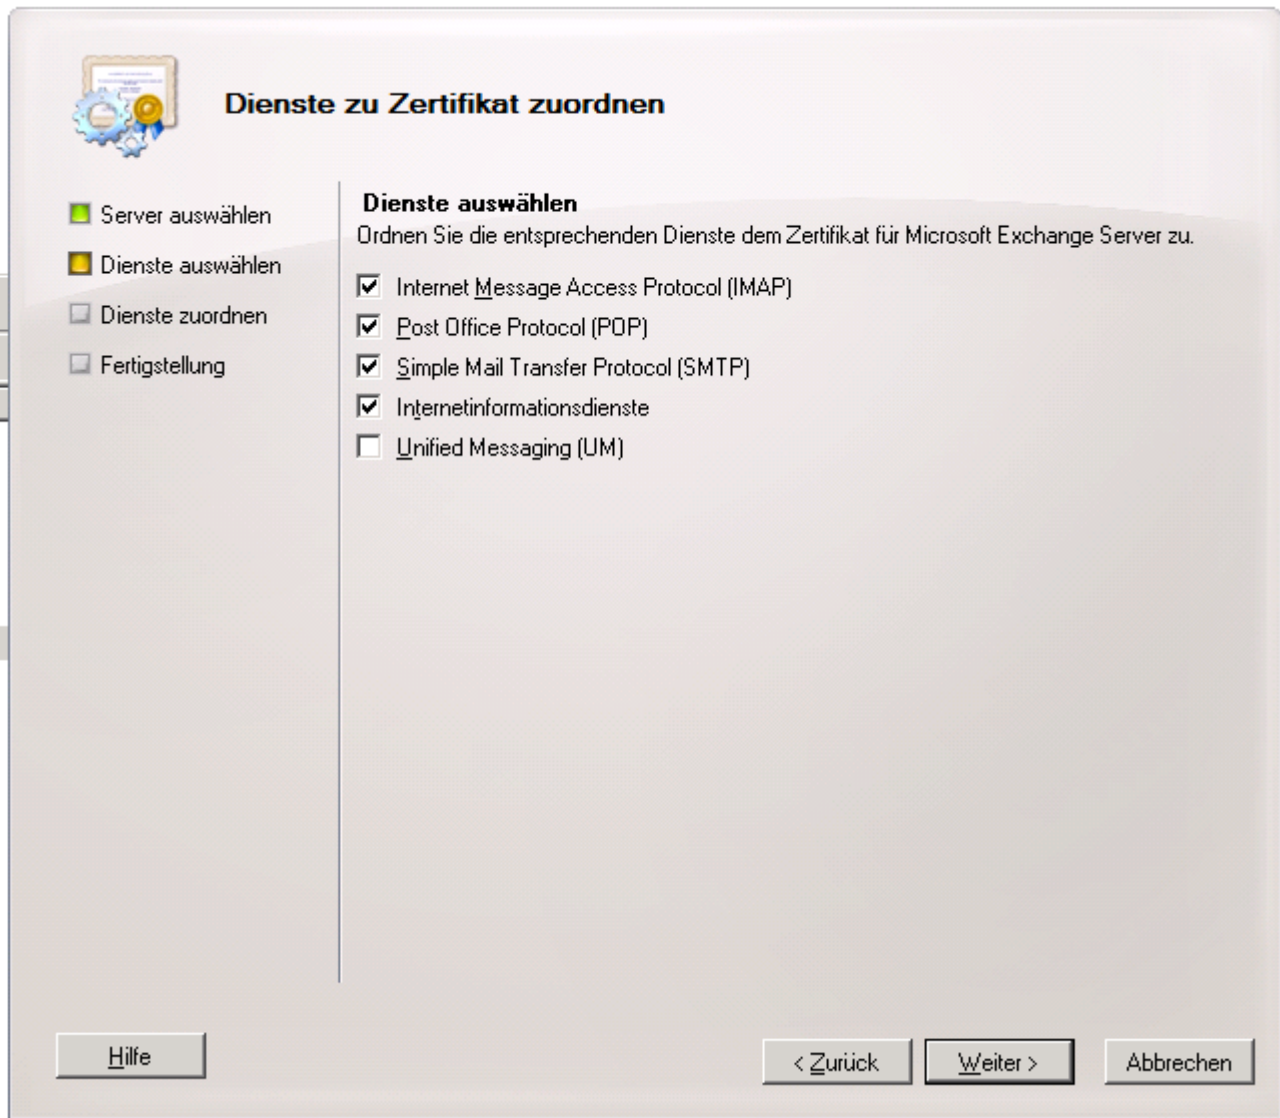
Dienste zu Zertifikat zuordnen

Server auswählen

Dienste auswählen

Dienste zuordnen

Fertigstellung

Dienste auswählen

Ordnen Sie die entsprechenden Dienste dem Zertifikat für Microsoft Exchange Server zu.

Internet Message Access Protocol (IMAP)

Post Office Protocol (POP)

Simple Mail Transfer Protocol (SMTP)

Internetinformationsdienste

Unified Messaging (UM)

Hilfe

< Zurück

Weiter >

Abbrechen